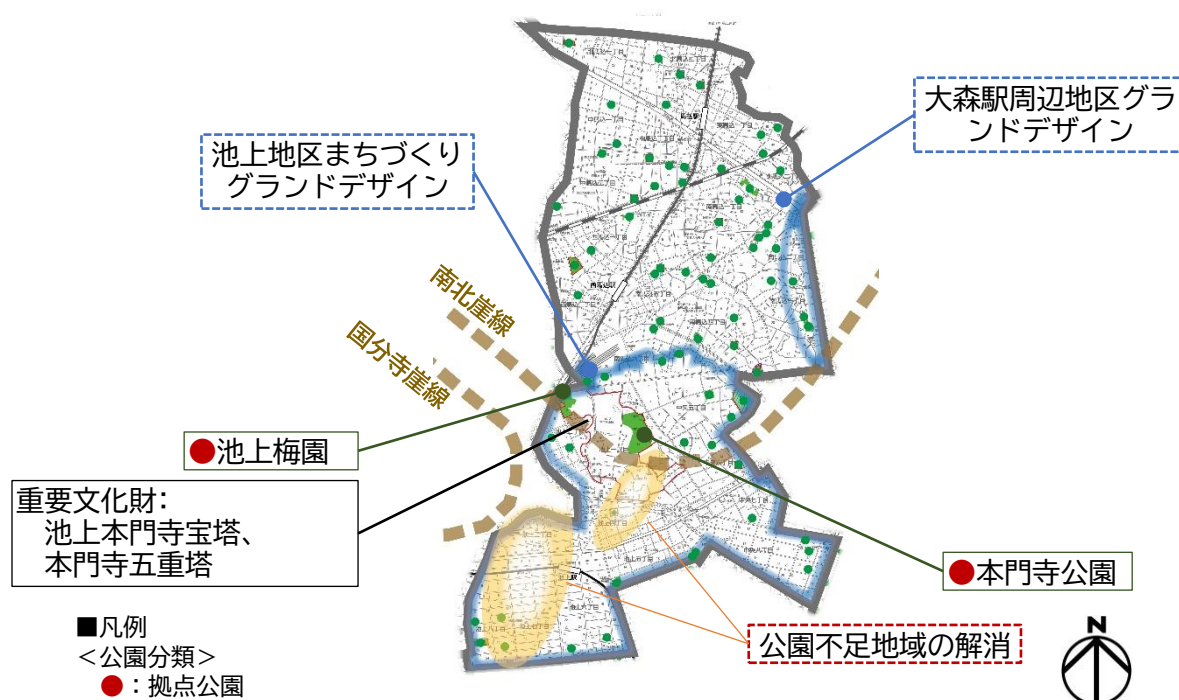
大森駅周辺地区グランドデザイン

池上地区まちづくりグランドデザイン

南北崖線

国分寺崖線

池上梅園

重要文化財:
池上本門寺宝塔、
本門寺五重塔

本門寺公園

公園不足地域の解消

■凡例
＜公園分類＞
●：拠点公園

N